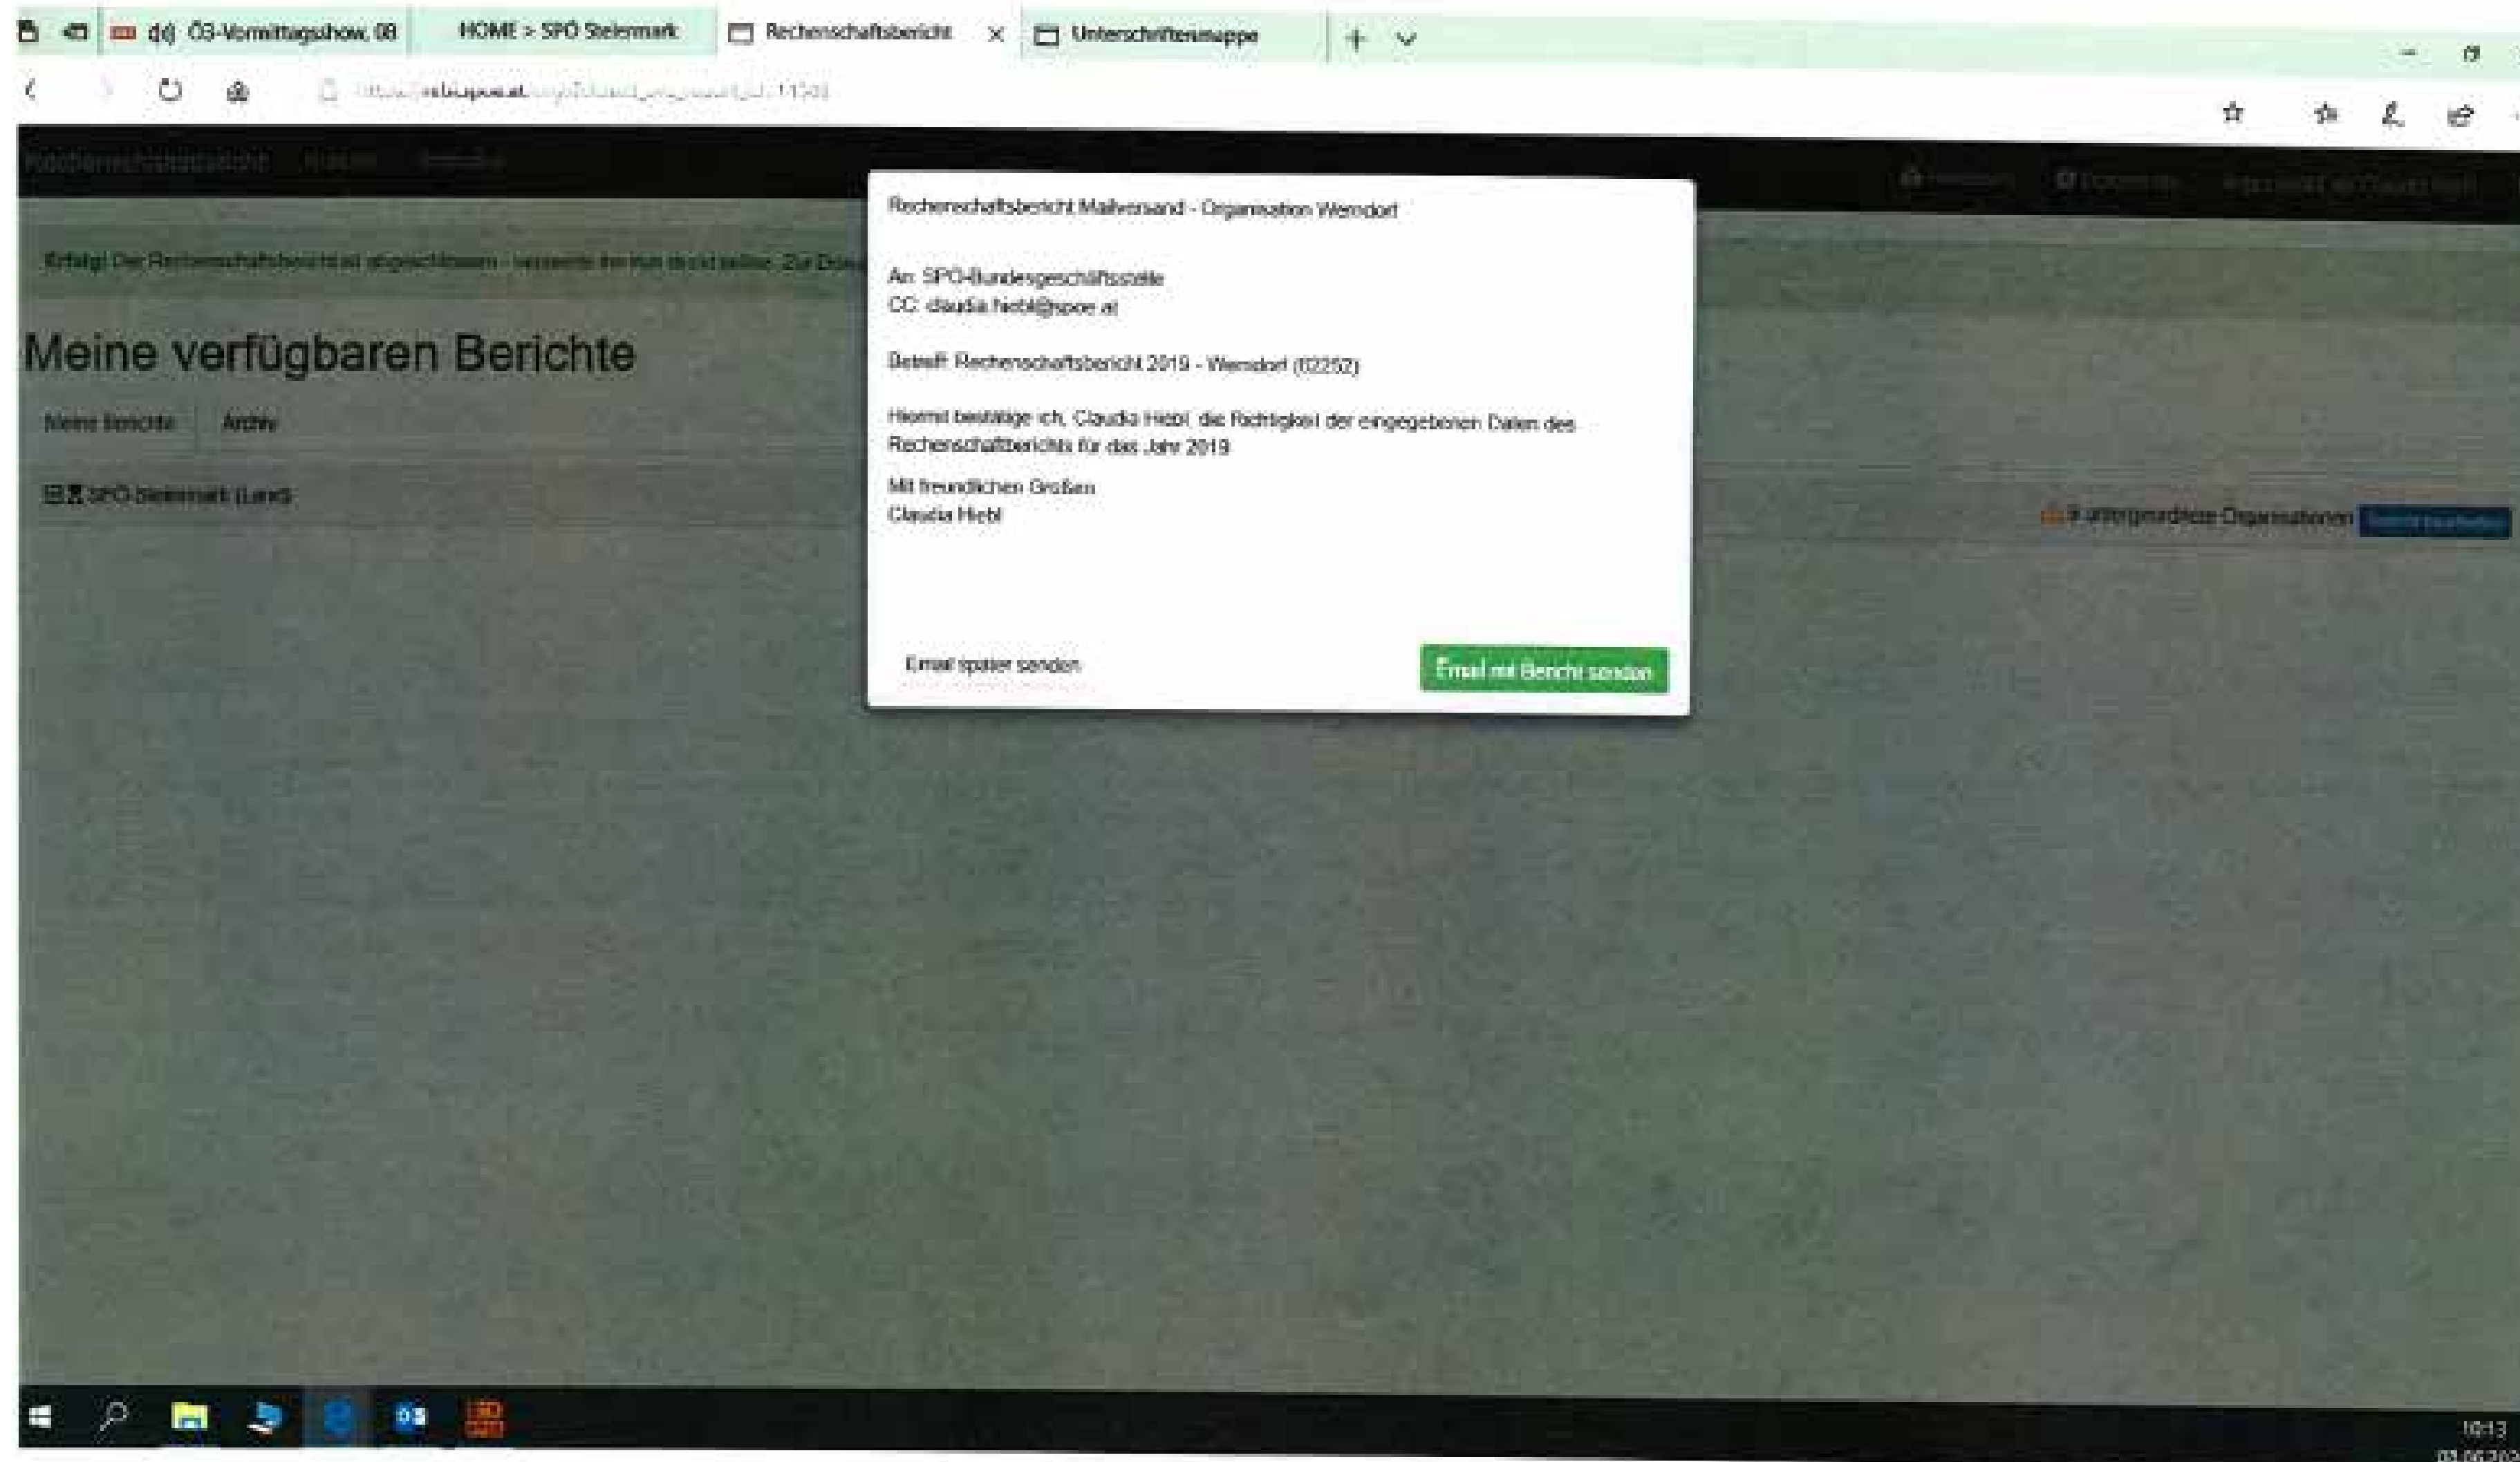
Ö3-Vormittagshow, 08 | HOME > SPÖ Steiermark | Rechenschaftsbericht | Unterschriftenmappe

https://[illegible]spoe.at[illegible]

Rechenschaftsbericht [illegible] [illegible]

Erfolg! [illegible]

Meine verfügbaren Berichte

Meine Berichte | Archiv

SPÖ Steiermark (Land)

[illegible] untergeordnete Organisationen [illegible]

Rechenschaftsbericht Mailversand - Organisation Werndorf

An: SPÖ-Bundesgeschäftsstelle
CC: claudia.hiebl@spoe.at

Betreff: Rechenschaftsbericht 2019 - Werndorf (62252)

Hiermit bestätige ich, Claudia Hiebl, die Richtigkeit der eingegebenen Daten des Rechenschaftberichts für das Jahr 2019

Mit freundlichen Grüßen
Claudia Hiebl

Email später senden

Email mit Bericht senden

10:13
03.06.202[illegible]